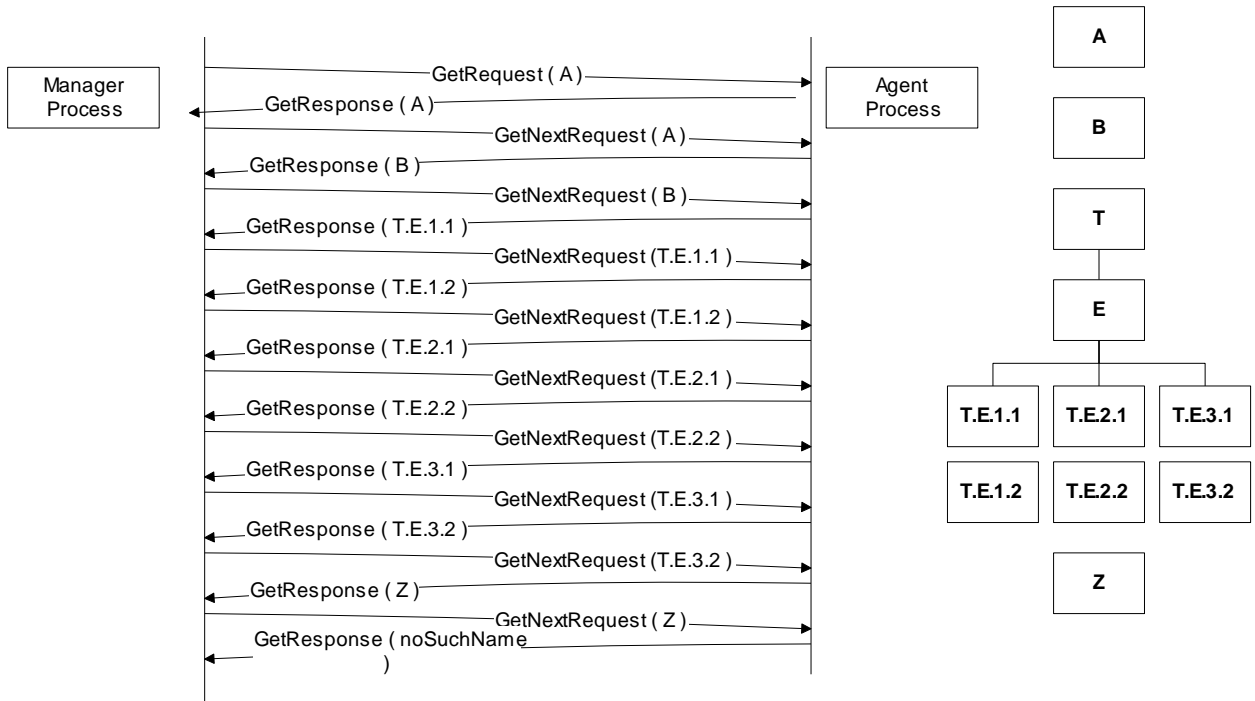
Manager Process

GetRequest ( A )
GetResponse ( A )
GetNextRequest ( A )
GetResponse ( B )
GetNextRequest ( B )
GetResponse ( T.E.1.1 )
GetNextRequest (T.E.1.1 )
GetResponse ( T.E.1.2 )
GetNextRequest (T.E.1.2 )
GetResponse ( T.E.2.1 )
GetNextRequest (T.E.2.1 )
GetResponse ( T.E.2.2 )
GetNextRequest (T.E.2.2 )
GetResponse ( T.E.3.1 )
GetNextRequest (T.E.3.1 )
GetResponse ( T.E.3.2 )
GetNextRequest (T.E.3.2 )
GetResponse ( Z )
GetNextRequest ( Z )
GetResponse ( noSuchName )

Agent Process

A

B

T

E

T.E.1.1
T.E.2.1
T.E.3.1
T.E.1.2
T.E.2.2
T.E.3.2

Z